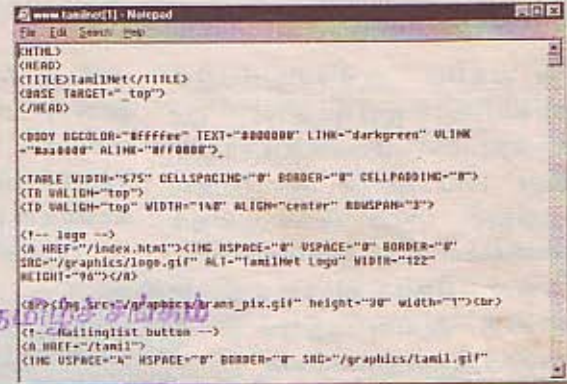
www.tamilnet[1] - Notepad

File Edit Search Help

<HTML>
<HEAD>
<TITLE>TamilNet</TITLE>
<BASE TARGET="_top">
</HEAD>

<BODY BGCOLOR="#ffffee" TEXT="#000000" LINK="darkgreen" VLINK="#aa0000" ALINK="#ff0000">

<TABLE WIDTH="575" CELLSPACING="0" BORDER="0" CELLPADDING="0">
<TR VALIGN="top">
<TD VALIGN="top" WIDTH="140" ALIGN="center" ROWSPAN="3">

<!-- logo -->
<A HREF="/index.html"><IMG HSPACE="0" VSPACE="0" BORDER="0" SRC="/graphics/logo.gif" ALT="TamilNet Logo" WIDTH="122" HEIGHT="96"></A>

<br><img src="/graphics/trans_pix.gif" height="30" width="1"><br>

<!--Mailinglist button -->
<A HREF="/tamil">
<IMG VSPACE="4" HSPACE="0" BORDER="0" SRC="/graphics/tamil.gif"

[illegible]